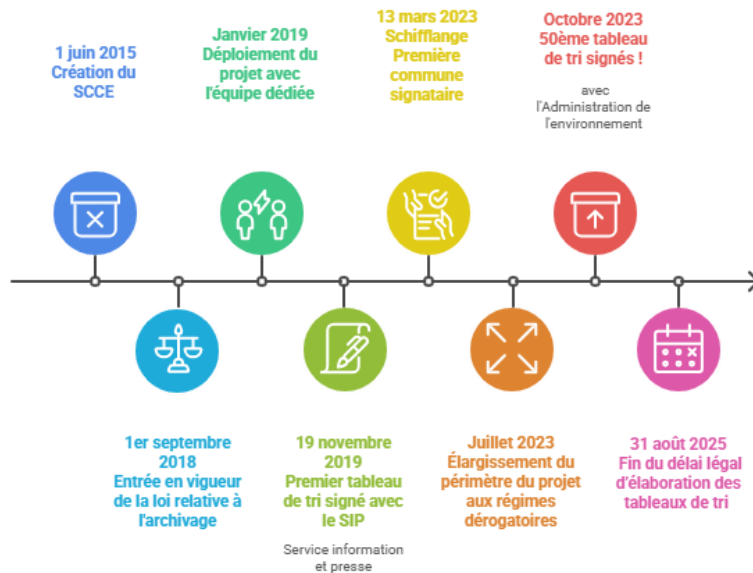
1 juin 2015
Création du SCCE

Janvier 2019
Déploiement du projet avec l'équipe dédiée

13 mars 2023
Schifflange
Première commune signataire

Octobre 2023
50ème tableau de tri signés !

avec l'Administration de l'environnement

1er septembre 2018
Entrée en vigueur de la loi relative à l'archivage

19 novembre 2019
Premier tableau de tri signé avec le SIP

Service information et presse

Juillet 2023
Élargissement du périmètre du projet aux régimes dérogatoires

31 août 2025
Fin du délai légal d'élaboration des tableaux de tri